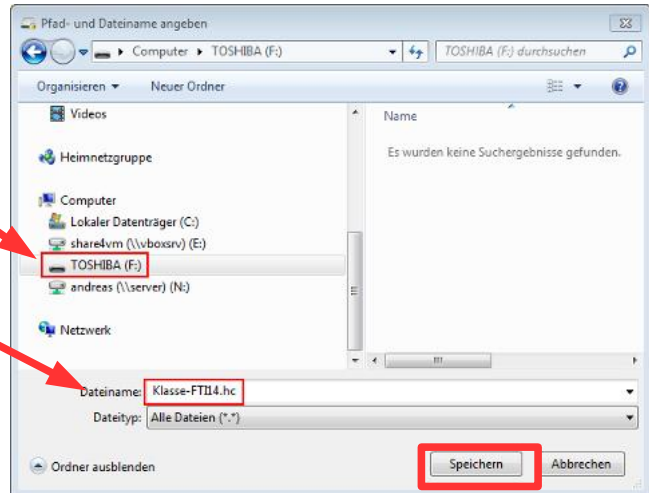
Pfad- und Dateiname angeben

Computer ▸ TOSHIBA (F:) ▸

TOSHIBA (F:) durchsuchen

Organisieren ▾ Neuer Ordner

Videos

Heimnetzgruppe

Computer
Lokaler Datenträger (C:)
share4vm (\\vboxsrv) (E:)
TOSHIBA (F:)
andreas (\\server) (N:)

Netzwerk

Name

Es wurden keine Suchergebnisse gefunden.

Dateiname: Klasse-FTI14.hc

Dateityp: Alle Dateien (*.*)

Ordner ausblenden

Speichern Abbrechen